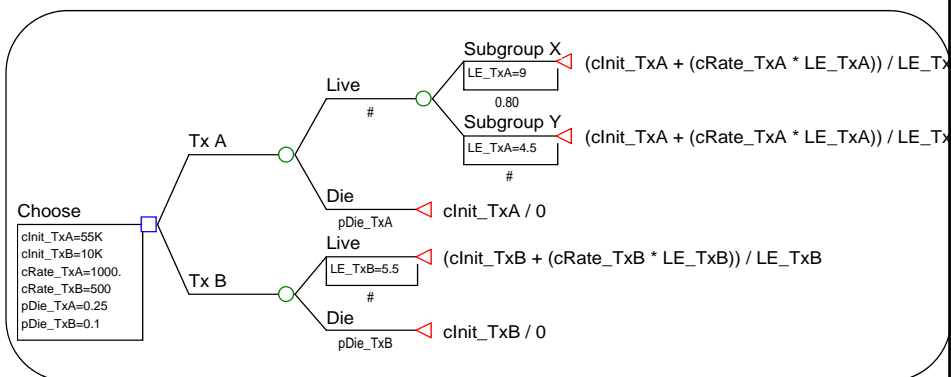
Choose

cInit_TxA=55K
cInit_TxB=10K
cRate_TxA=1000.
cRate_TxB=500
pDie_TxA=0.25
pDie_TxB=0.1

Tx A

Live

#

Subgroup X

LE_TxA=9

0.80

(cInit_TxA + (cRate_TxA * LE_TxA)) / LE_Tx

Subgroup Y

LE_TxA=4.5

#

(cInit_TxA + (cRate_TxA * LE_TxA)) / LE_Tx

Die

pDie_TxA

cInit_TxA / 0

Tx B

Live

LE_TxB=5.5

#

(cInit_TxB + (cRate_TxB * LE_TxB)) / LE_TxB

Die

pDie_TxB

cInit_TxB / 0